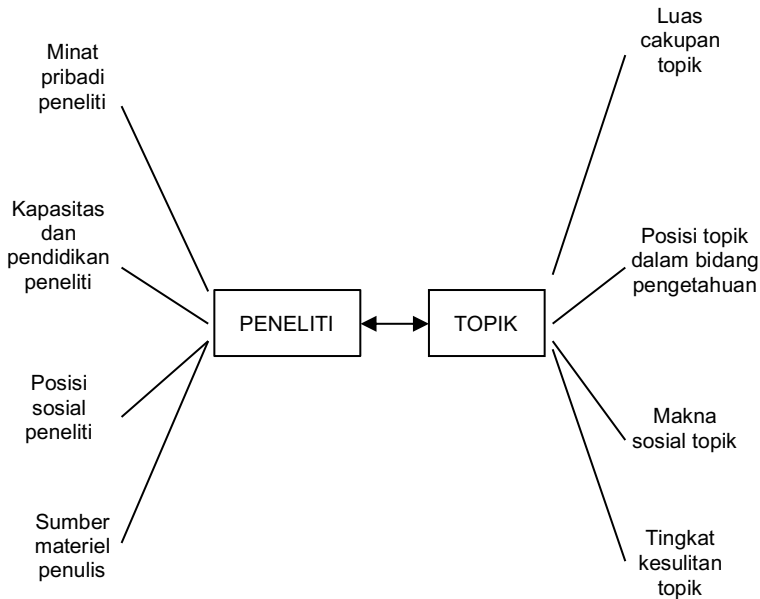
Minat pribadi peneliti

Kapasitas dan pendidikan peneliti

Posisi sosial peneliti

Sumber materiel penulis

PENELITI

TOPIK

Luas cakupan topik

Posisi topik dalam bidang pengetahuan

Makna sosial topik

Tingkat kesulitan topik